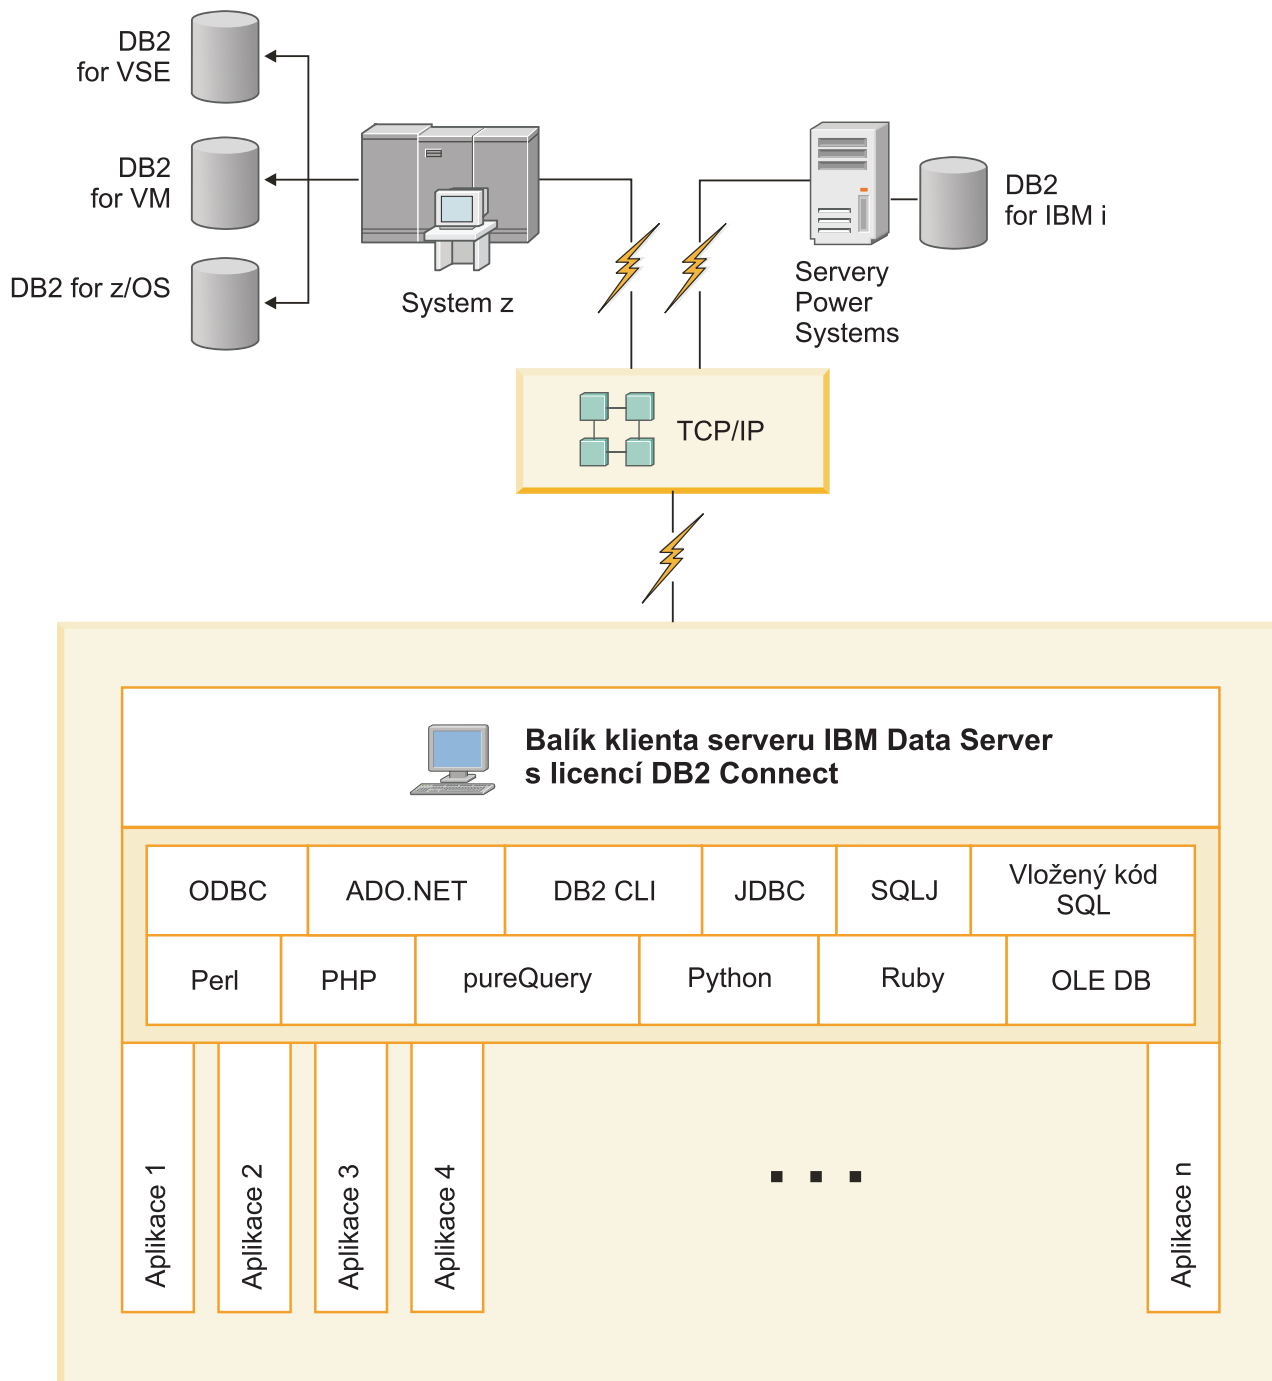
DB2 for VSE

DB2 for VM

DB2 for z/OS

System z

Servery Power Systems

DB2 for IBM i

TCP/IP

Balík klienta serveru IBM Data Server s licencí DB2 Connect

| ODBC | ADO.NET | DB2 CLI | JDBC | SQLJ | Vložený kód SQL |
|---|---|---|---|---|---|
| Perl | PHP | pureQuery | Python | Ruby | OLE DB |

Aplikace 1

Aplikace 2

Aplikace 3

Aplikace 4

...

Aplikace n